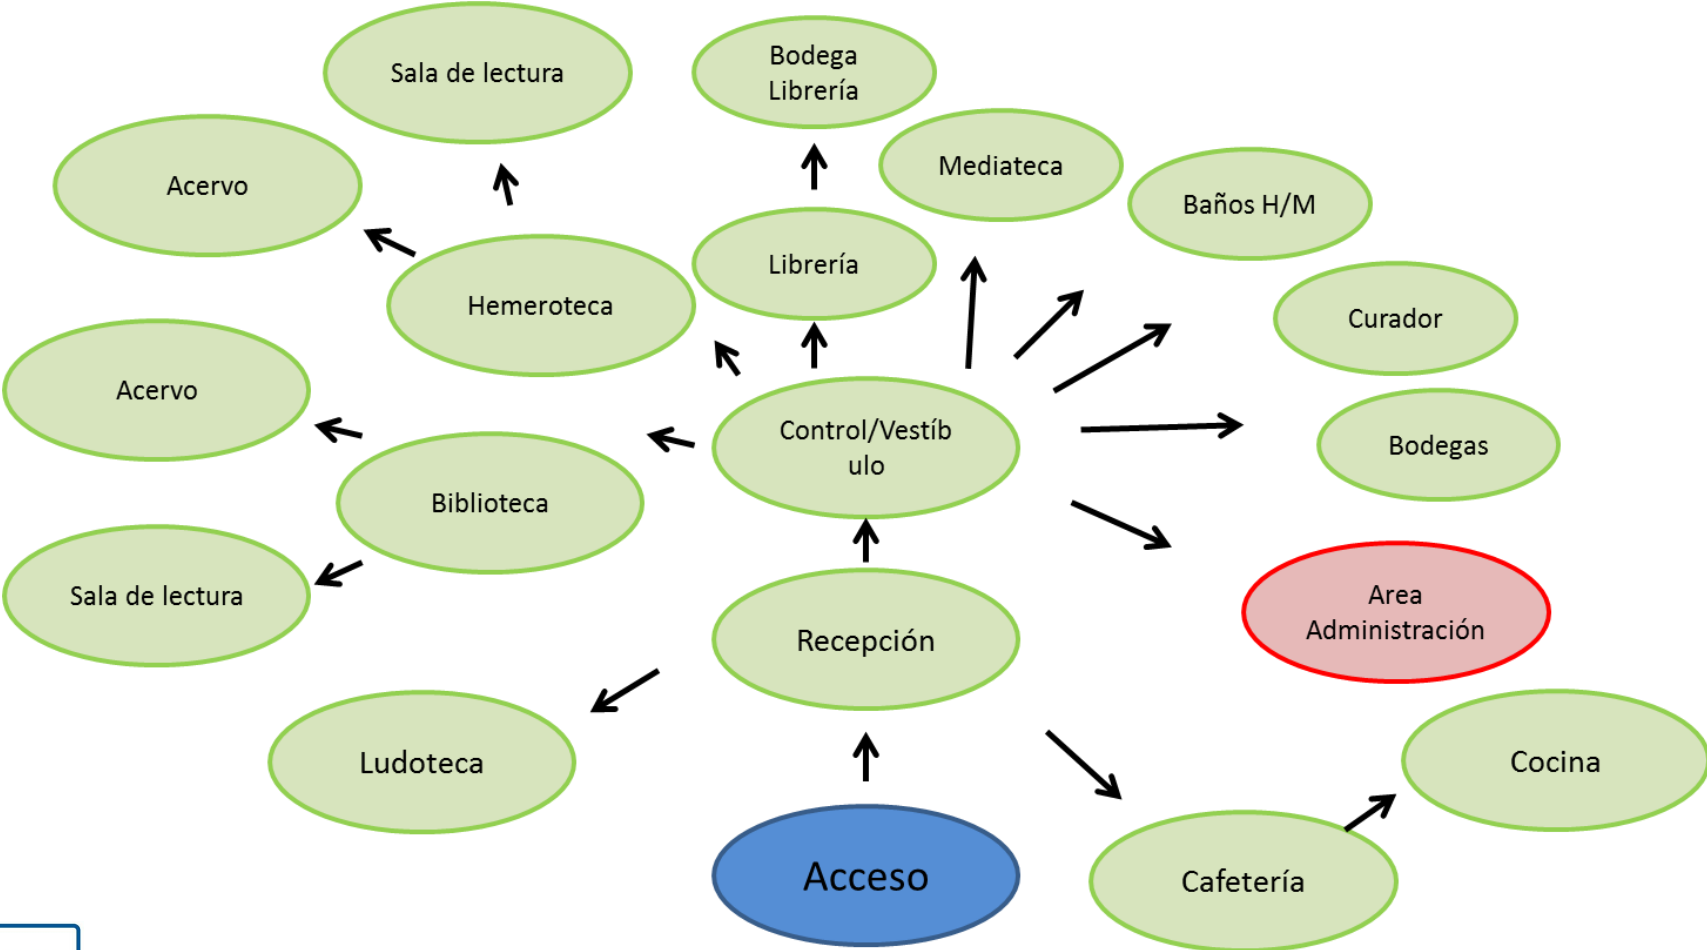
Sala de lectura

Bodega Librería

Mediateca

Acervo

Baños H/M

Librería

Hemeroteca

Curador

Acervo

Control/Vestíb ulo

Bodegas

Biblioteca

Sala de lectura

Area Administración

Recepción

Ludoteca

Cocina

Acceso

Cafetería